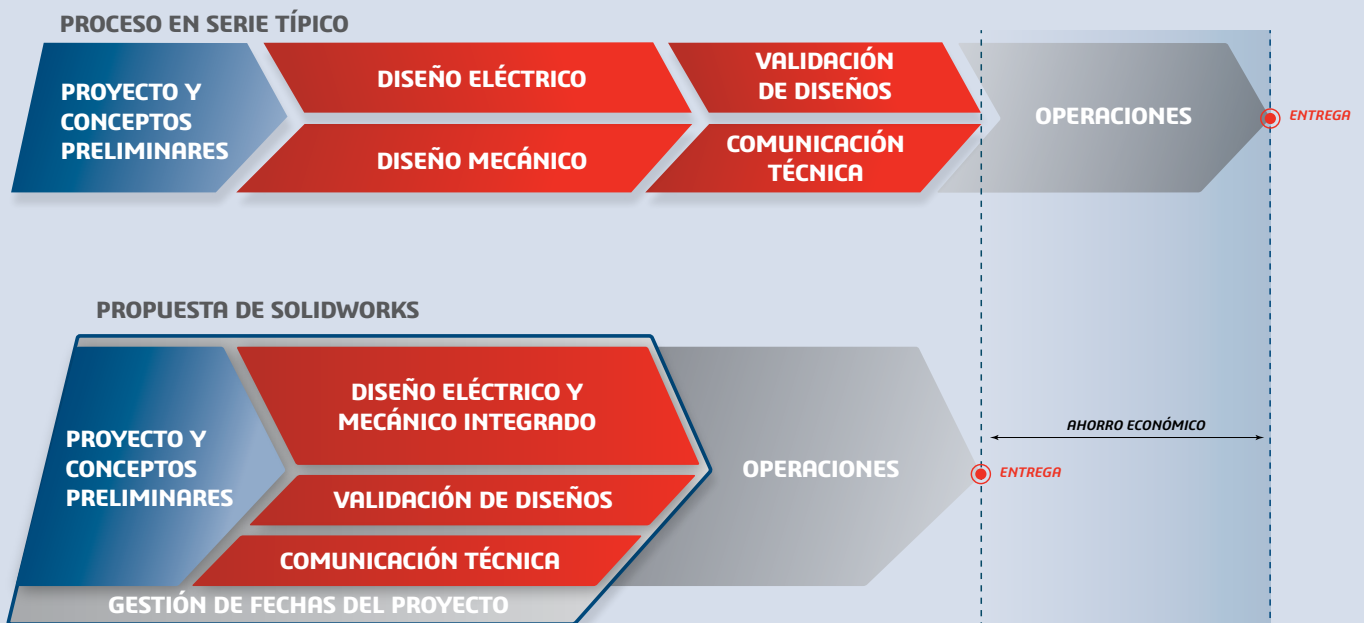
PROCESO EN SERIE TÍPICO

PROYECTO Y CONCEPTOS PRELIMINARES

DISEÑO ELÉCTRICO

DISEÑO MECÁNICO

VALIDACIÓN DE DISEÑOS

COMUNICACIÓN TÉCNICA

OPERACIONES

ENTREGA

PROPUESTA DE SOLIDWORKS

PROYECTO Y CONCEPTOS PRELIMINARES

DISEÑO ELÉCTRICO Y MECÁNICO INTEGRADO

VALIDACIÓN DE DISEÑOS

COMUNICACIÓN TÉCNICA

GESTIÓN DE FECHAS DEL PROYECTO

OPERACIONES

ENTREGA

AHORRO ECONÓMICO